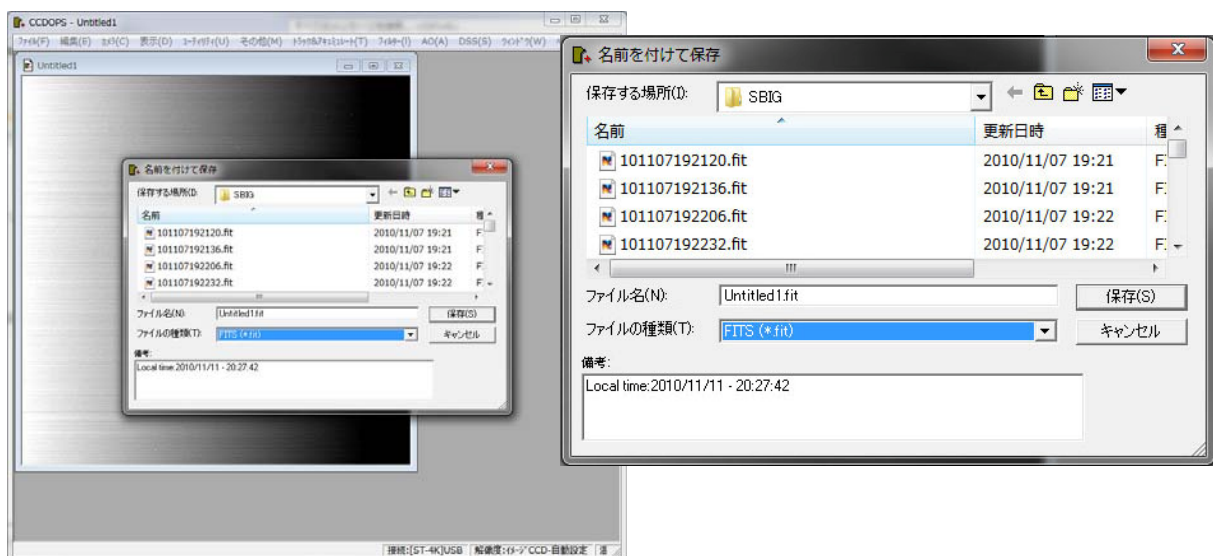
CCDOPS - Untitled1

ﾌｧｲﾙ(F) 編集(E) ｶﾒﾗ(C) 表示(D) ﾕｰﾃｨﾘﾃｨ(U) その他(M) ﾄﾗｯｷﾝｸﾞ&ｱﾅﾘｼｽ(T) ﾌｨﾙﾀｰ(I) AO(A) DSS(S) ｳｨﾝﾄﾞｳ(W)

Untitled1

名前を付けて保存

保存する場所(I): SBIG

| 名前 | 更新日時 | 種 |
|---|---|---|
| 101107192120.fit | 2010/11/07 19:21 | F |
| 101107192136.fit | 2010/11/07 19:21 | F |
| 101107192206.fit | 2010/11/07 19:22 | F |
| 101107192232.fit | 2010/11/07 19:22 | F |

ファイル名(N): Untitled1.fit
保存(S)
ファイルの種類(T): FITS (*.fit)
キャンセル
備考:
Local time:2010/11/11 - 20:27:42

接続:[ST-4K]USB 解像度:ｲﾒｰｼﾞCCD-自動設定 温

名前を付けて保存

保存する場所(I): SBIG

| 名前 | 更新日時 | 種 |
|---|---|---|
| 101107192120.fit | 2010/11/07 19:21 | F |
| 101107192136.fit | 2010/11/07 19:21 | F |
| 101107192206.fit | 2010/11/07 19:22 | F |
| 101107192232.fit | 2010/11/07 19:22 | F |

ファイル名(N): Untitled1.fit
保存(S)
ファイルの種類(T): FITS (*.fit)
キャンセル
備考:
Local time:2010/11/11 - 20:27:42